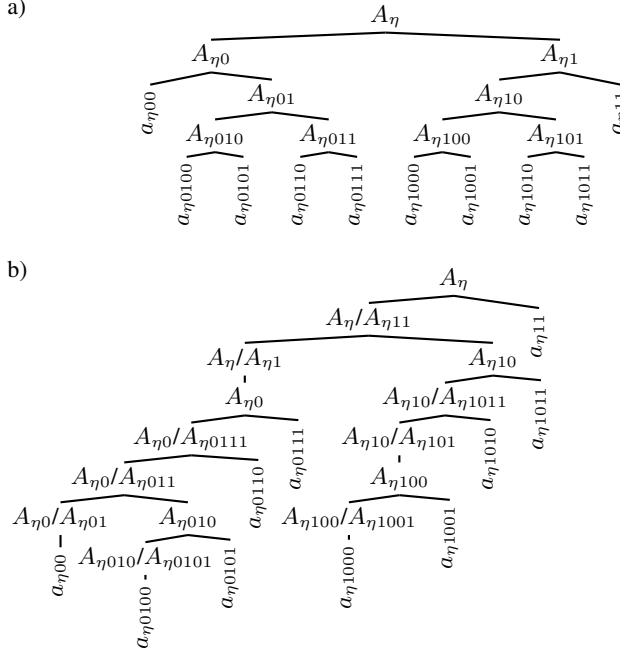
a)

$A_\eta$

$A_{\eta 0}$

$A_{\eta 1}$

$a_{\eta 00}$

$A_{\eta 01}$

$A_{\eta 10}$

$a_{\eta 11}$

$A_{\eta 010}$

$A_{\eta 011}$

$A_{\eta 100}$

$A_{\eta 101}$

$a_{\eta 0100}$ $a_{\eta 0101}$ $a_{\eta 0110}$ $a_{\eta 0111}$ $a_{\eta 1000}$ $a_{\eta 1001}$ $a_{\eta 1010}$ $a_{\eta 1011}$

b)

$A_\eta$

$A_\eta/A_{\eta 11}$

$a_{\eta 11}$

$A_\eta/A_{\eta 1}$

$A_{\eta 10}$

$A_{\eta 0}$

$A_{\eta 10}/A_{\eta 1011}$

$A_{\eta 0}/A_{\eta 0111}$

$a_{\eta 0111}$

$A_{\eta 10}/A_{\eta 101}$

$a_{\eta 1010}$

$a_{\eta 1011}$

$A_{\eta 0}/A_{\eta 011}$

$a_{\eta 0110}$

$A_{\eta 100}$

$A_{\eta 0}/A_{\eta 01}$

$A_{\eta 010}$

$A_{\eta 100}/A_{\eta 1001}$

$a_{\eta 00}$

$A_{\eta 010}/A_{\eta 0101}$

$a_{\eta 0101}$

$a_{\eta 1000}$

$a_{\eta 1001}$

$a_{\eta 0100}$